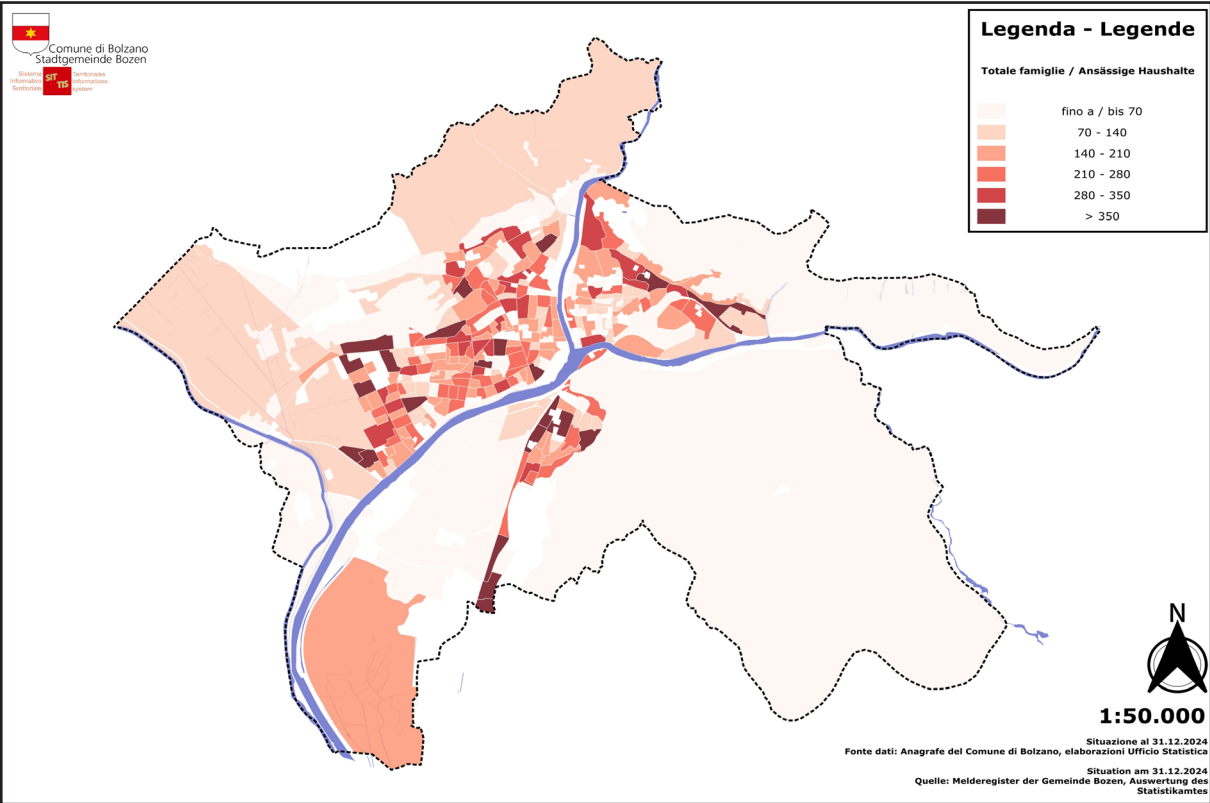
Comune di Bolzano
Stadtgemeinde Bozen

Sistema Informativo Territoriale
SIT TIS
Territoriales Informations-system

Legenda - Legende

Totale famiglie / Ansässige Haushalte

fino a / bis 70
70 - 140
140 - 210
210 - 280
280 - 350
> 350

N

1:50.000

Situazione al 31.12.2024
Fonte dati: Anagrafe del Comune di Bolzano, elaborazioni Ufficio Statistica

Situation am 31.12.2024
Quelle: Melderegister der Gemeinde Bozen, Auswertung des Statistikamtes